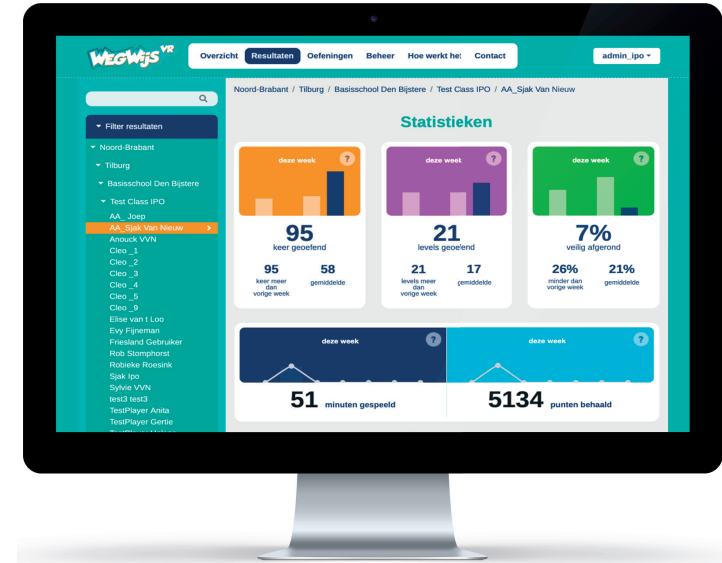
WEGWIJS VR

Overzicht Resultaten Oefeningen Beheer Hoe werkt het Contact

admin_ipo

Filter resultaten

Noord-Brabant

Tilburg

Basisschool Den Bijstere

Test Class IPO

AA_ Joep
AA_Sjak Van Nieuw
Anouck VVN
Cleo _1
Cleo _2
Cleo _3
Cleo _4
Cleo _5
Cleo _9
Elise van t Loo
Evy Fijneman
Friesland Gebruiker
Rob Stomphorst
Robieke Roesink
Sjak Ipo
Sylvie VVN
test3 test3
TestPlayer Anita
TestPlayer Gertie
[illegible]

Noord-Brabant / Tilburg / Basisschool Den Bijstere / Test Class IPO / AA_Sjak Van Nieuw

Statistieken

deze week ?
95
keer geoefend
95 keer meer dan vorige week
58 gemiddelde

deze week ?
21
levels geoefend
21 levels meer dan vorige week
17 gemiddelde

deze week ?
7%
veilig afgerond
26% minder dan vorige week
21% gemiddelde

deze week ?
51 minuten gespeeld

deze week ?
5134 punten behaald